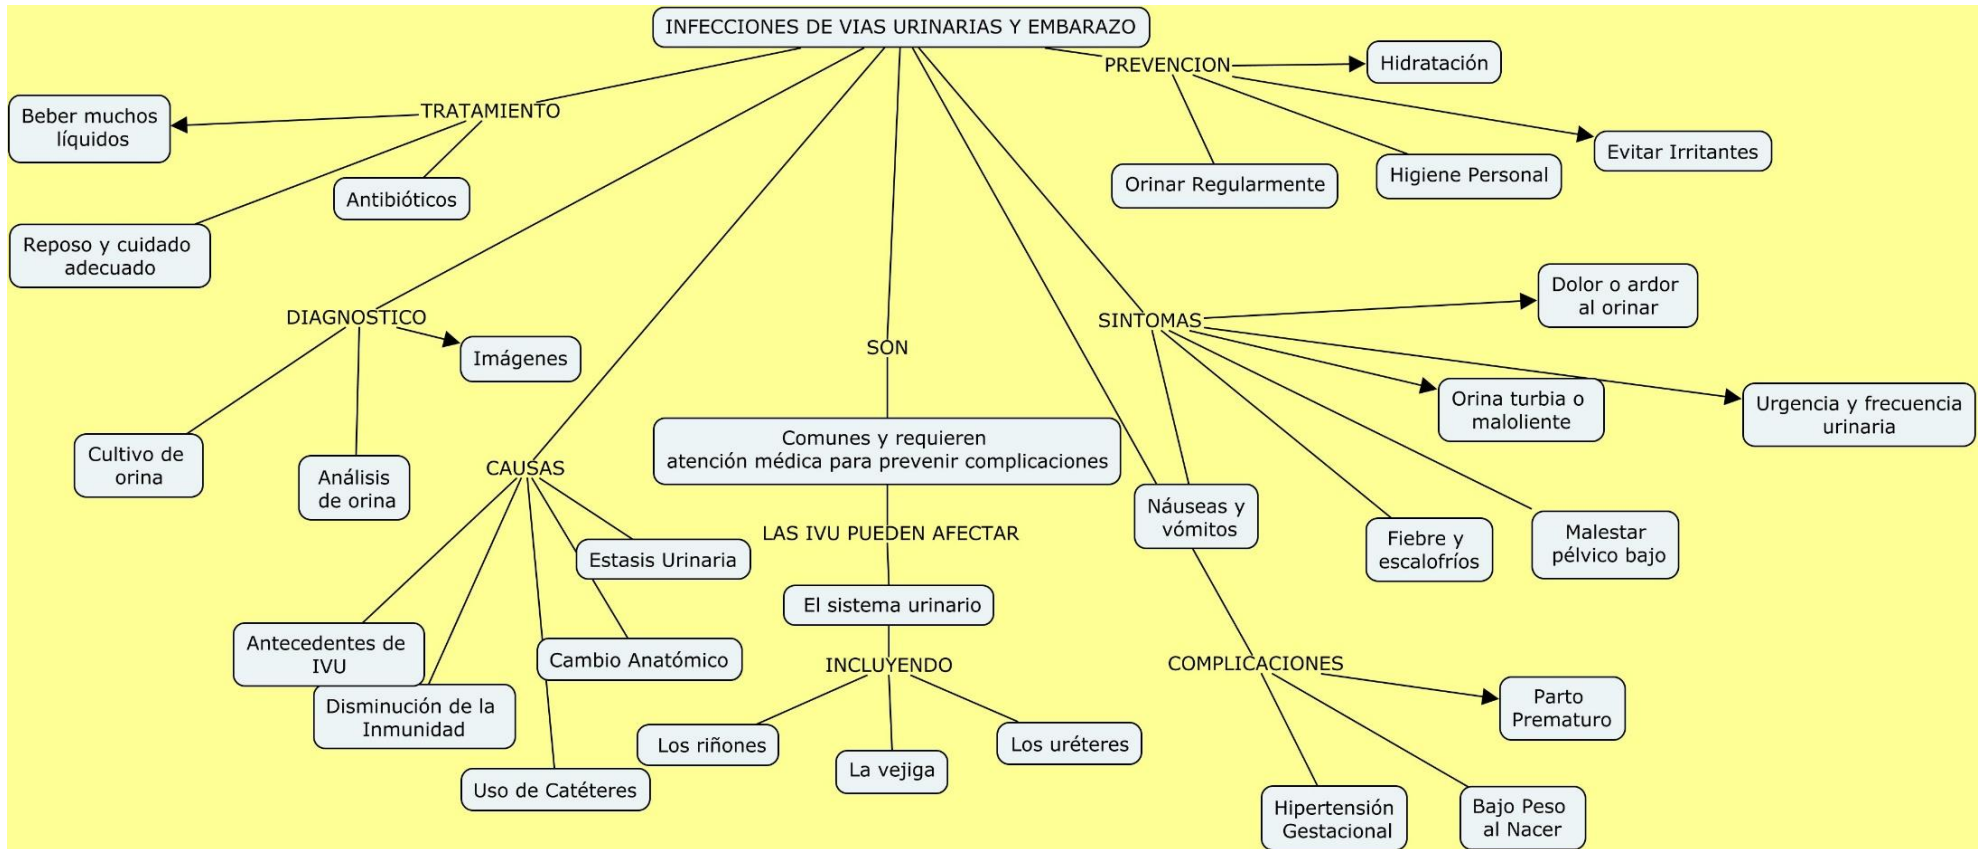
INFECCIONES DE VIAS URINARIAS Y EMBARAZO

PREVENCION
Hidratación
Evitar Irritantes
Higiene Personal
Orinar Regularmente

TRATAMIENTO
Beber muchos líquidos
Antibióticos
Reposo y cuidado adecuado

DIAGNOSTICO
Imágenes
Cultivo de orina
Análisis de orina

SON
Comunes y requieren atención médica para prevenir complicaciones
LAS IVU PUEDEN AFECTAR
El sistema urinario
INCLUYENDO
Los riñones
La vejiga
Los uréteres

CAUSAS
Estasis Urinaria
Cambio Anatómico
Antecedentes de IVU
Disminución de la Inmunidad
Uso de Catéteres

SINTOMAS
Dolor o ardor al orinar
Orina turbia o maloliente
Urgencia y frecuencia urinaria
Náuseas y vómitos
Fiebre y escalofríos
Malestar pélvico bajo

COMPLICACIONES
Parto Prematuro
Hipertensión Gestacional
Bajo Peso al Nacer